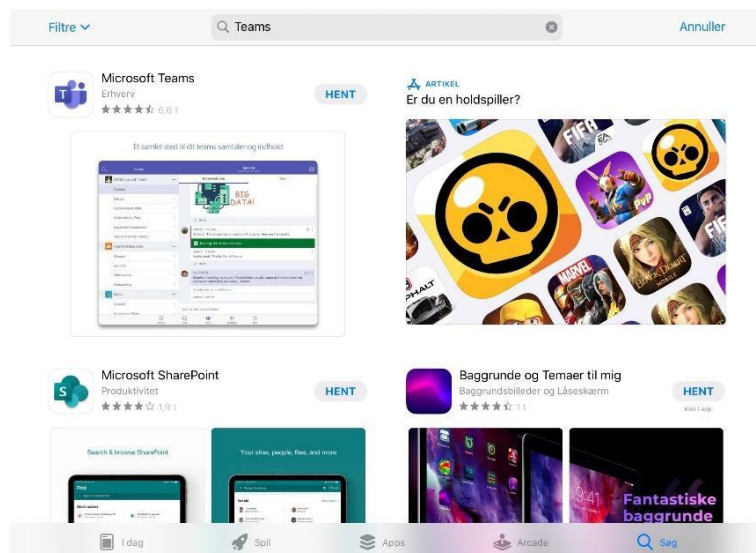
Filtre

Teams

Annuller

Microsoft Teams
Erhverv
6,6 t

HENT

Et samlet sted til dit teams samtaler og indhold

BIG DATA!

ARTIKEL
Er du en holdspiller?

FIFA

MARVEL

BLACK DESERT MOBILE

PHALT

Microsoft SharePoint
Produktivitet
1,9 t

HENT

Search & browse SharePoint

Your sites, people, files, and more

Baggrunde og Temaer til mig
Baggrundsbilleder og Låseskærm
11

HENT
Køb i app

9:41

Fantastiske baggrunde

I dag

Spil

Apps

Arcade

Søg